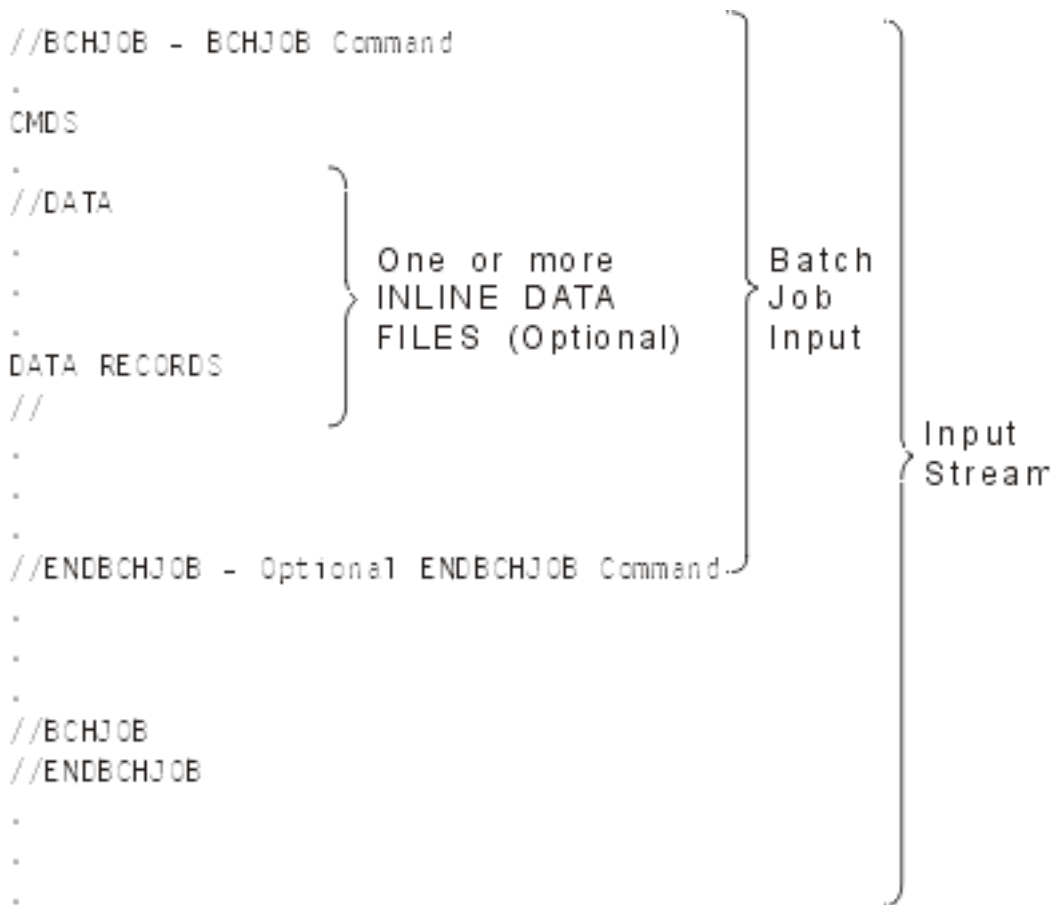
//BCHJOB - BCHJOB Command
.
CMDS
.
//DATA
.
.
.
DATA RECORDS
//
.
.
.
//ENDBCHJOB - Optional ENDBCHJOB Command
.
.
.
//BCHJOB
//ENDBCHJOB
.
.
.

One or more INLINE DATA FILES (Optional)

Batch Job Input

Input Stream